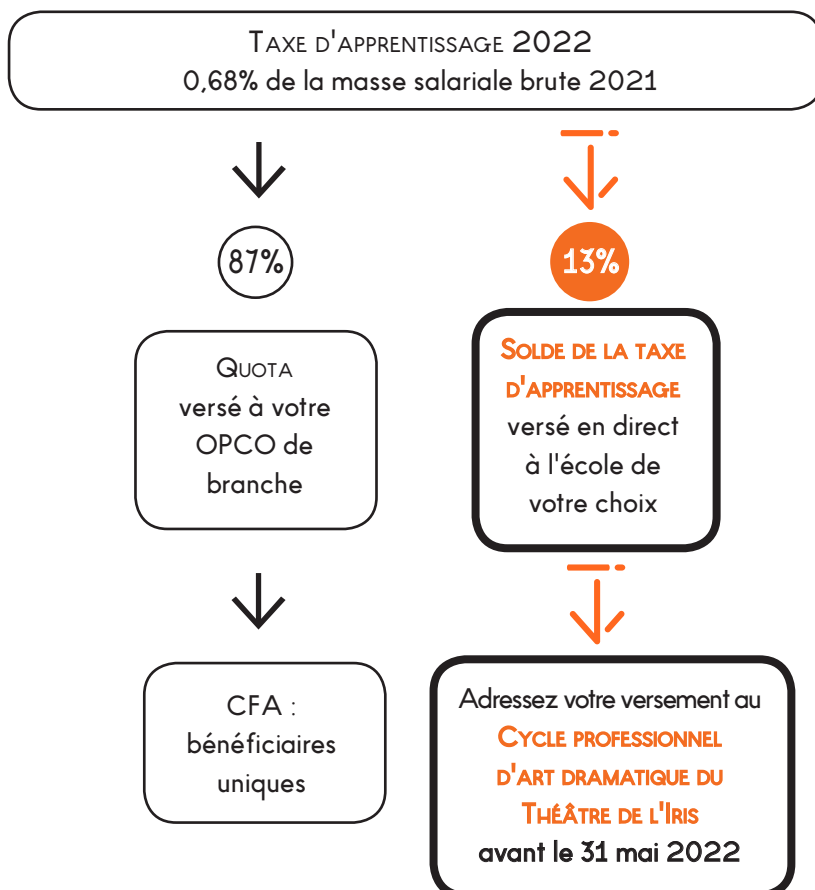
Taxe d'apprentissage 2022
0,68% de la masse salariale brute 2021

87%

Quota
versé à votre OPCO de branche

CFA :
bénéficiaires uniques

13%

Solde de la taxe d'apprentissage
versé en direct à l'école de votre choix

Adressez votre versement au
Cycle professionnel d'art dramatique du Théâtre de l'Iris
avant le 31 mai 2022